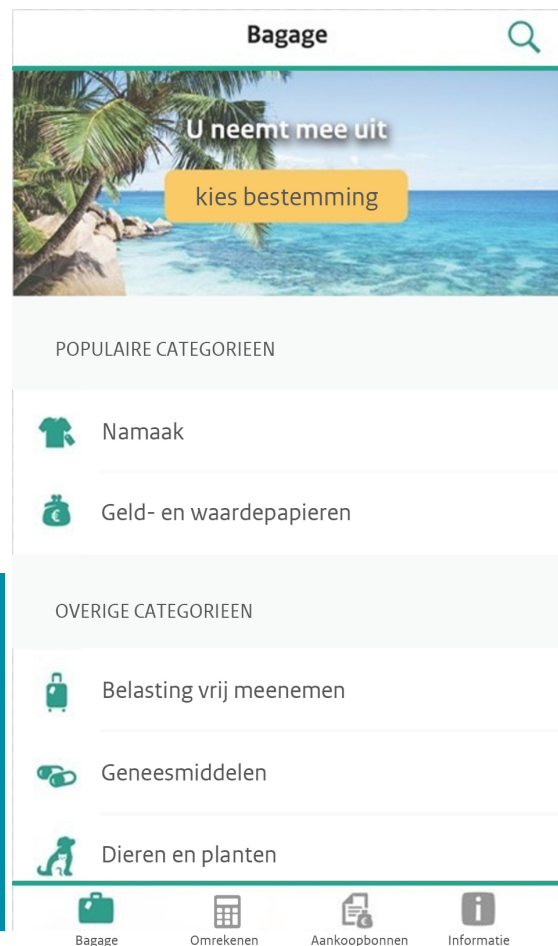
Bagage

U neemt mee uit

kies bestemming

POPULAIRE CATEGORIEEN

Namaak

Geld- en waardepapieren

OVERIGE CATEGORIEEN

Belasting vrij meenemen

Geneesmiddelen

Dieren en planten

Bagage

Omrekenen

Aankoopbonnen

Informatie